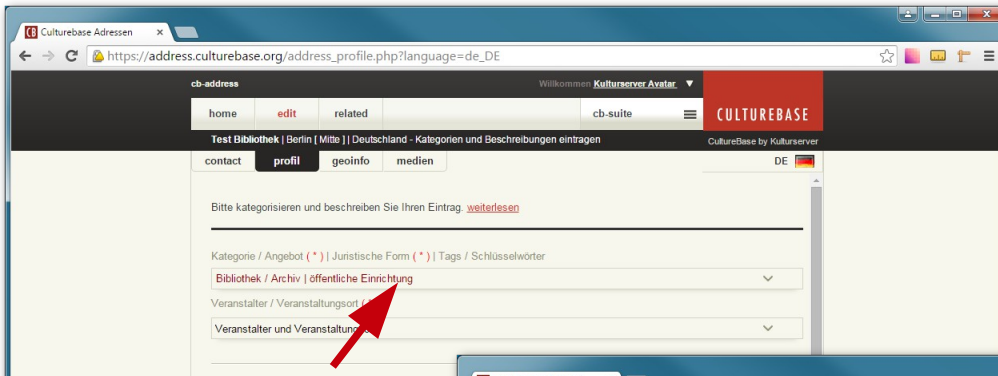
Culturebase Adressen ×

https://address.culturebase.org/address_profile.php?language=de_DE

cb-address

Willkommen Kulturserver Avatar ▼

home edit related

cb-suite

CULTUREBASE

Test Bibliothek | Berlin [ Mitte ] | Deutschland - Kategorien und Beschreibungen eintragen

CultureBase by Kulturserver

contact profil geoinfo medien

DE

Bitte kategorisieren und beschreiben Sie Ihren Eintrag. weiterlesen

Kategorie / Angebot ( * ) | Juristische Form ( * ) | Tags / Schlüsselwörter

Bibliothek / Archiv | öffentliche Einrichtung

Veranstalter / Veranstaltungsort ( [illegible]

Veranstalter und Veranstaltungs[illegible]